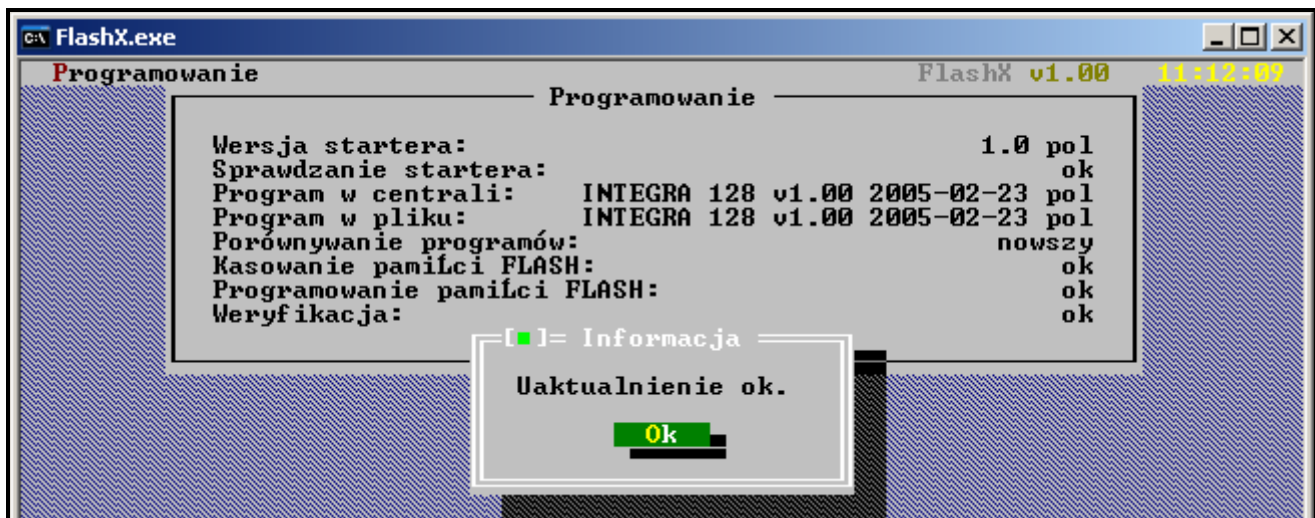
FlashX.exe

Programowanie FlashX v1.00 11:12:09

Programowanie

Wersja startera: 1.0 pol
Sprawdzanie startera: ok
Program w centrali: INTEGRA 128 v1.00 2005-02-23 pol
Program w pliku: INTEGRA 128 v1.00 2005-02-23 pol
Porównywanie programów: nowszy
Kasowanie pamiĺci FLASH: ok
Programowanie pamiĺci FLASH: ok
Weryfikacja: ok

[■]= Informacja

Uaktualnienie ok.

Ok